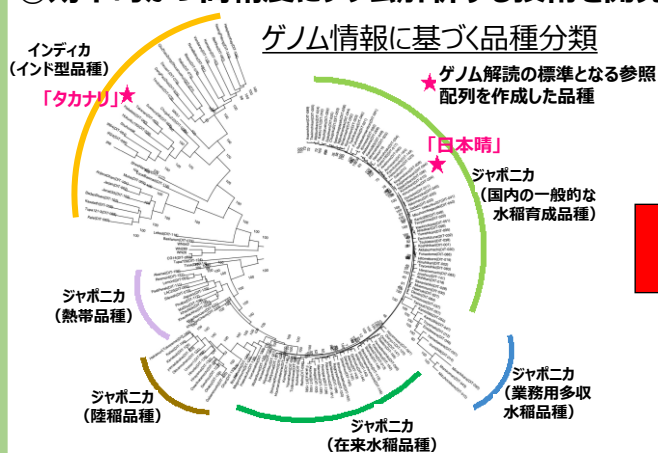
ゲノム情報に基づく品種分類

インディカ
（インド型品種）

「タカナリ」★

★ ゲノム解読の標準となる参照配列を作成した品種

「日本晴」★

ジャポニカ
（国内の一般的な水稲育成品種）

ジャポニカ
（熱帯品種）

ジャポニカ
（陸稲品種）

ジャポニカ
（在来水稲品種）

ジャポニカ
（業務用多収水稲品種）